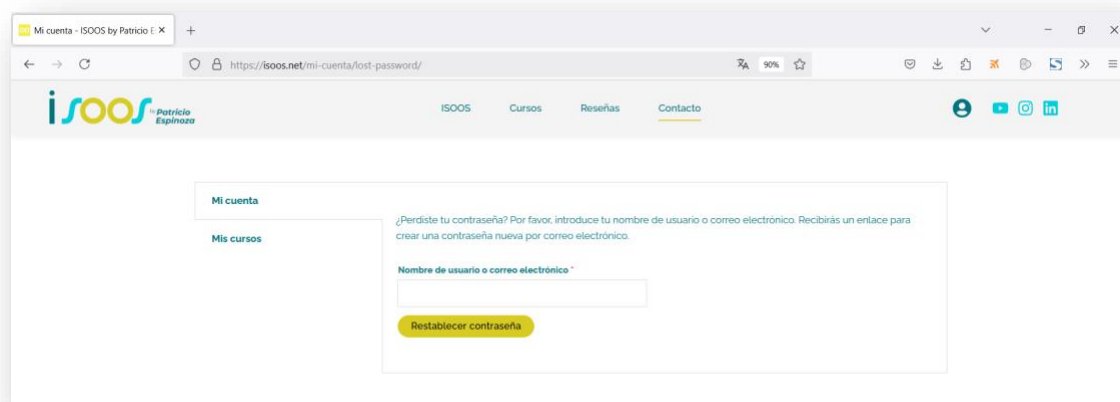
Mi cuenta - ISOOS by Patricio E ×

https://isoos.net/mi-cuenta/lost-password/

90%

isoos by Patricio Espinoza

ISOOS Cursos Reseñas Contacto

Mi cuenta

Mis cursos

¿Perdiste tu contraseña? Por favor, introduce tu nombre de usuario o correo electrónico. Recibirás un enlace para crear una contraseña nueva por correo electrónico.

Nombre de usuario o correo electrónico *

Restablecer contraseña